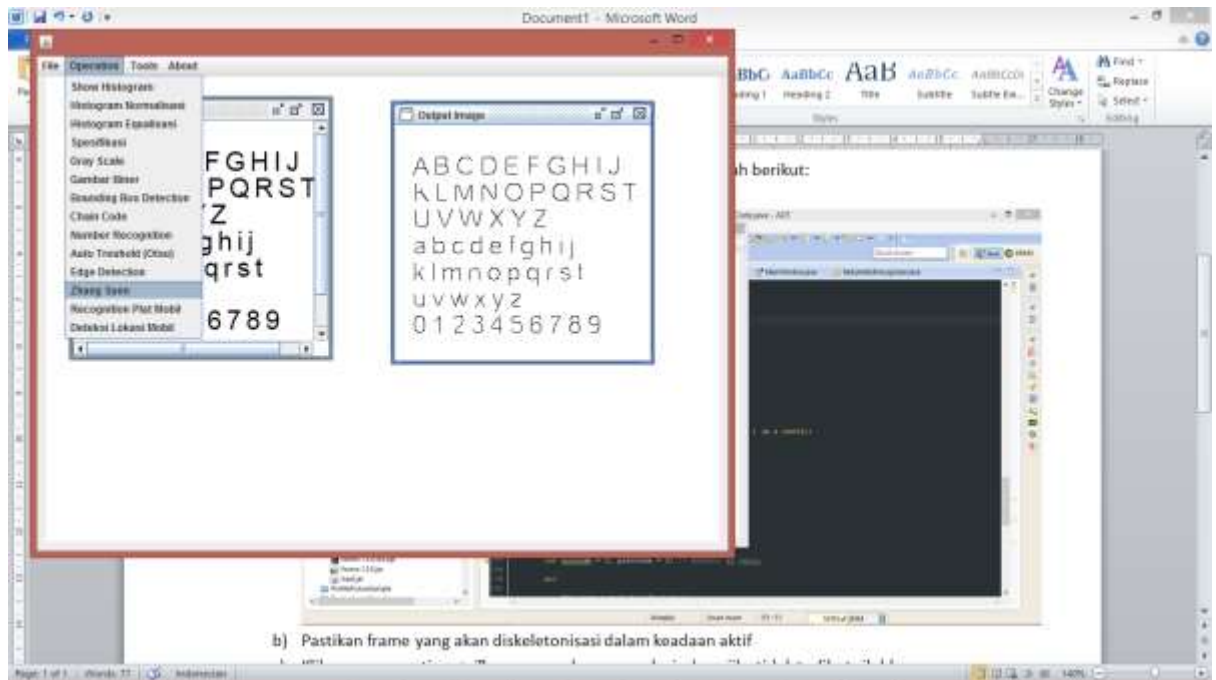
Document1 - Microsoft Word

File Operation Tools About

Show Histogram
Histogram Normalisasi
Histogram Equalisasi
Spesifikasi
Gray Scale
Gambar Biner
Bounding Box Detection
Chain Code
Number Recognition
Auto Treshold (Otsu)
Edge Detection
Zhang Suen
Recognition Plat Mobil
Deteksi Lokasi Mobil

FGHIJ
PQRST
YZ
ghij
qrst
6789

Output Image

ABCDEFGHIJ
KLMNOPQRST
UVWXYZ
abcdefghij
klmnopqrst
uvwxyz
0123456789

BbC AaBbCc AaB AaBbCc AaBbCcI
ading 1 Heading 2 Title Subtitle Subtle Em...
Change Styles
Find
Replace
Select
Styles
Editing

h berikut:

b) Pastikan frame yang akan diskeletonisasi dalam keadaan aktif

Page: 1 of 1 Words: 77 Indonesian 140%